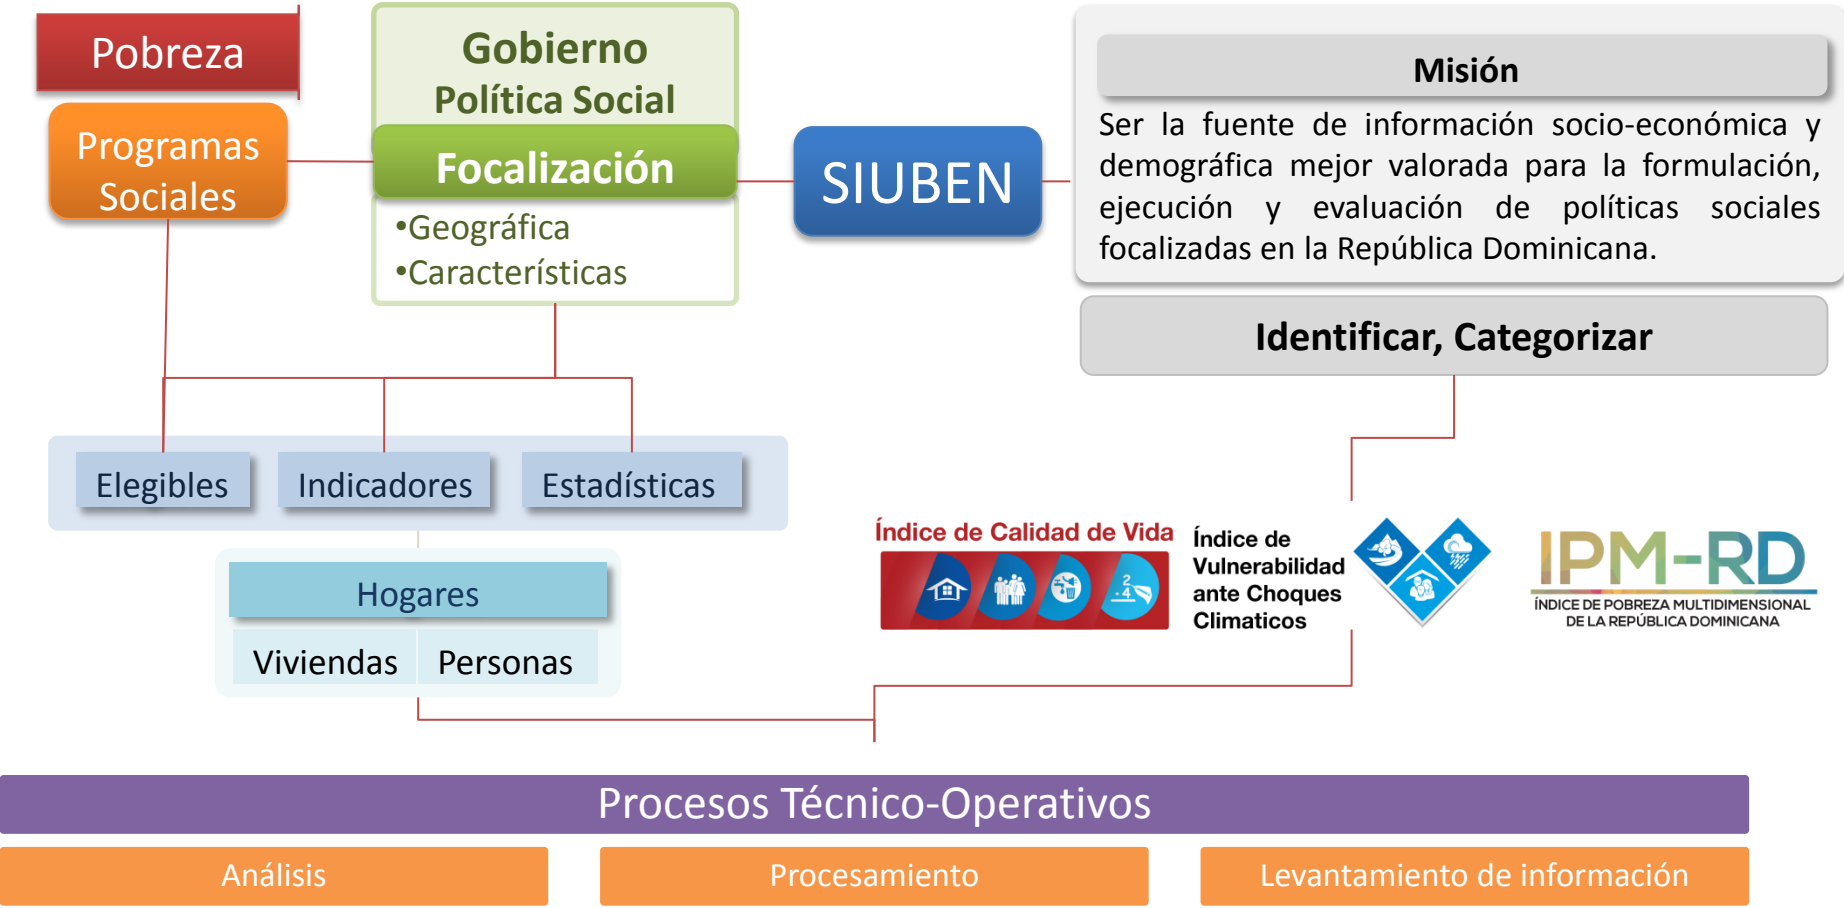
Pobreza

Programas Sociales

Gobierno
Política Social

Focalización

•Geográfica
•Características

SIUBEN

Misión

Ser la fuente de información socio-económica y demográfica mejor valorada para la formulación, ejecución y evaluación de políticas sociales focalizadas en la República Dominicana.

Identificar, Categorizar

Elegibles

Indicadores

Estadísticas

Hogares

Viviendas

Personas

Índice de Calidad de Vida

Índice de Vulnerabilidad ante Choques Climaticos

IPM-RD
ÍNDICE DE POBREZA MULTIDIMENSIONAL DE LA REPÚBLICA DOMINICANA

Procesos Técnico-Operativos

Análisis

Procesamiento

Levantamiento de información